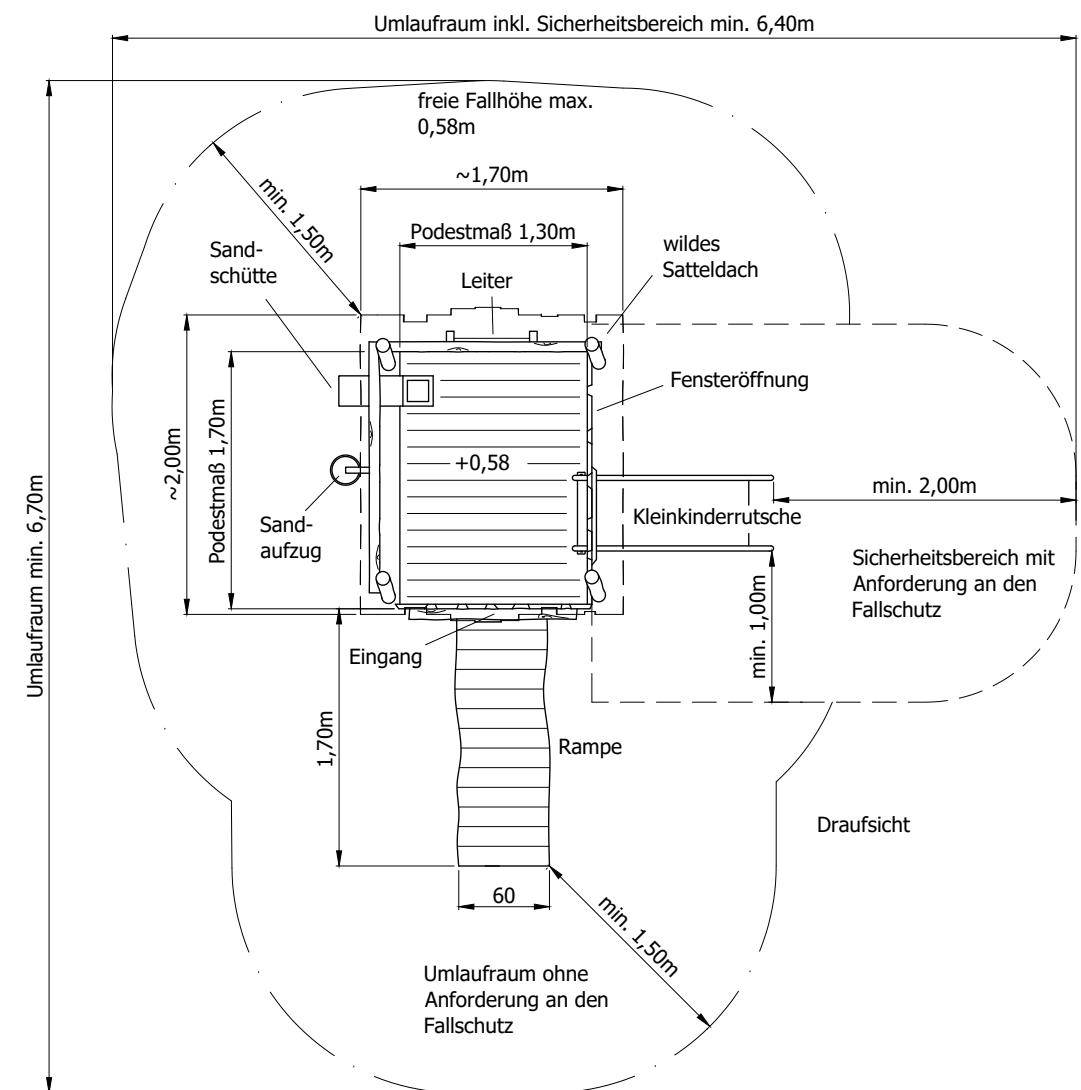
Umlaufraum inkl. Sicherheitsbereich min. 6,40m

freie Fallhöhe max. 0,58m

min. 1,50m

~1,70m

Podestmaß 1,30m

wildes Satteldach

Sandschütte

Leiter

Fensteröffnung

~2,00m

Podestmaß 1,70m

+0,58

Sandaufzug

min. 2,00m

Kleinkinderrutsche

Sicherheitsbereich mit Anforderung an den Fallschutz

min. 1,00m

Eingang

Umlaufraum min. 6,70m

1,70m

Rampe

Draufsicht

60

min. 1,50m

Umlaufraum ohne Anforderung an den Fallschutz